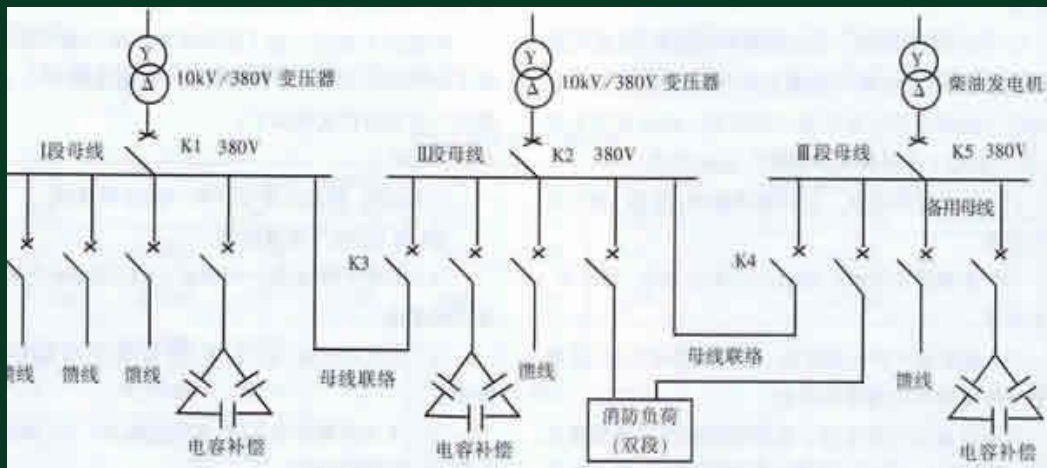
Y
Δ
10kV/380V 变压器
Y
Δ
10kV/380V 变压器
Y
Δ
柴油发电机
I段母线
K1 380V
II段母线
K2 380V
III段母线
K5 380V
备用母线
K3
K4
馈线
馈线
馈线
母线联络
馈线
母线联络
馈线
电容补偿
电容补偿
消防负荷
(双段)
电容补偿